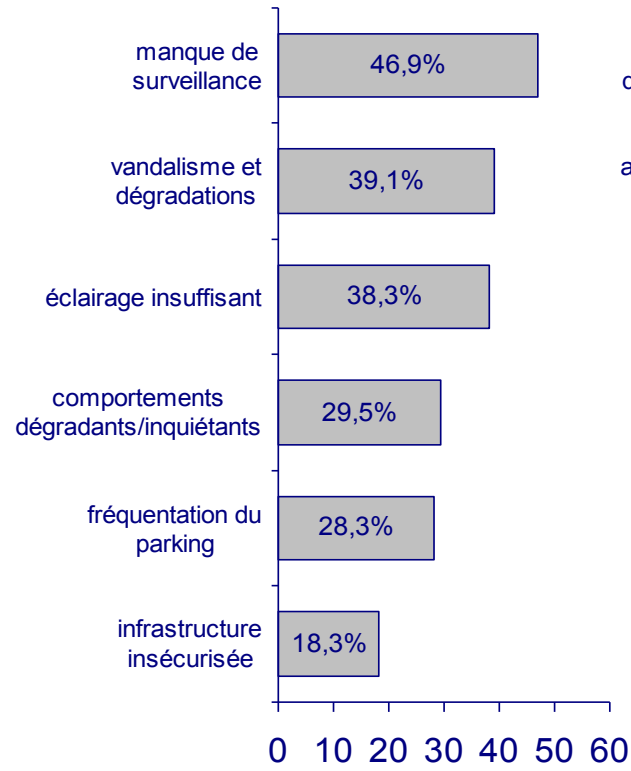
manque de surveillance
46,9%

vandalisme et dégradations
39,1%

éclairage insuffisant
38,3%

comportements dégradants/inquiétants
29,5%

fréquentation du parking
28,3%

infrastructure insécurisée
18,3%

0 10 20 30 40 50 60

c

a